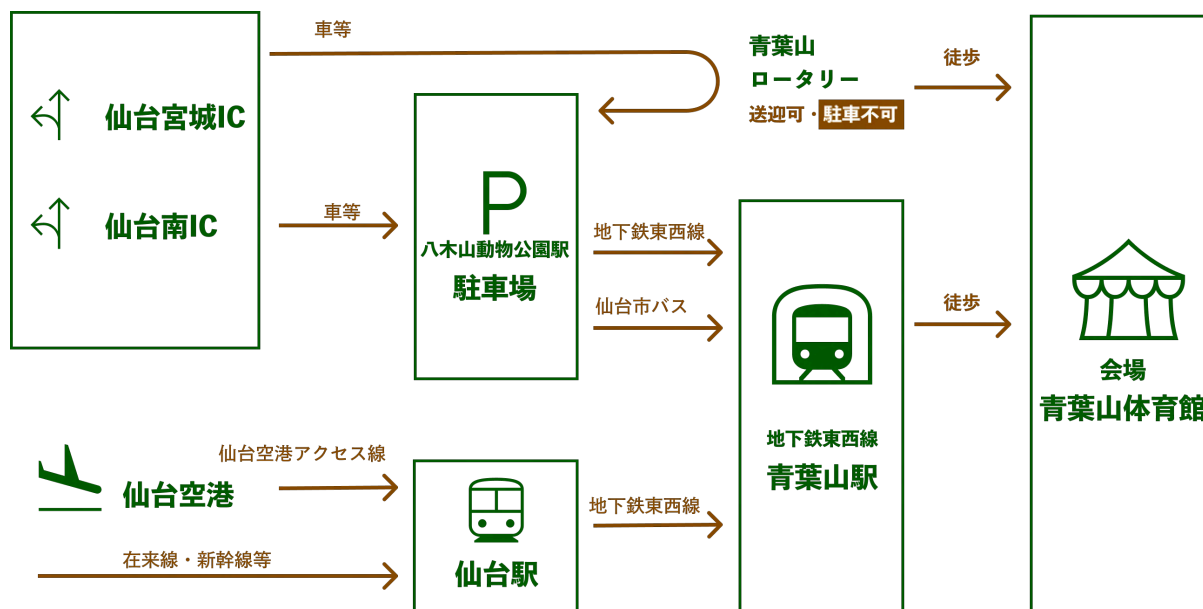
仙台宮城IC

仙台南IC

車等

車等

青葉山
ロータリー
送迎可・駐車不可

徒歩

P
八木山動物公園駅
駐車場

地下鉄東西線

仙台市バス

地下鉄東西線
青葉山駅

徒歩

会場
青葉山体育館

仙台空港

仙台空港アクセス線

在来線・新幹線等

仙台駅

地下鉄東西線